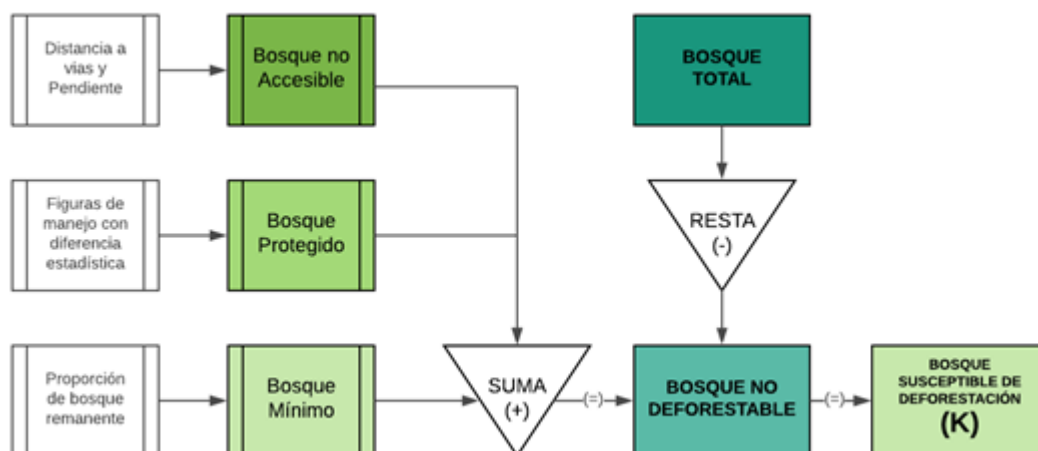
Distancia a vias y Pendiente

Bosque no Accesible

BOSQUE TOTAL

Figuras de manejo con diferencia estadística

Bosque Protegido

RESTA (-)

Proporción de bosque remanente

Bosque Mínimo

SUMA (+)

(=)

BOSQUE NO DEFORESTABLE

(=)

BOSQUE SUSCEPTIBLE DE DEFORESTACIÓN (K)